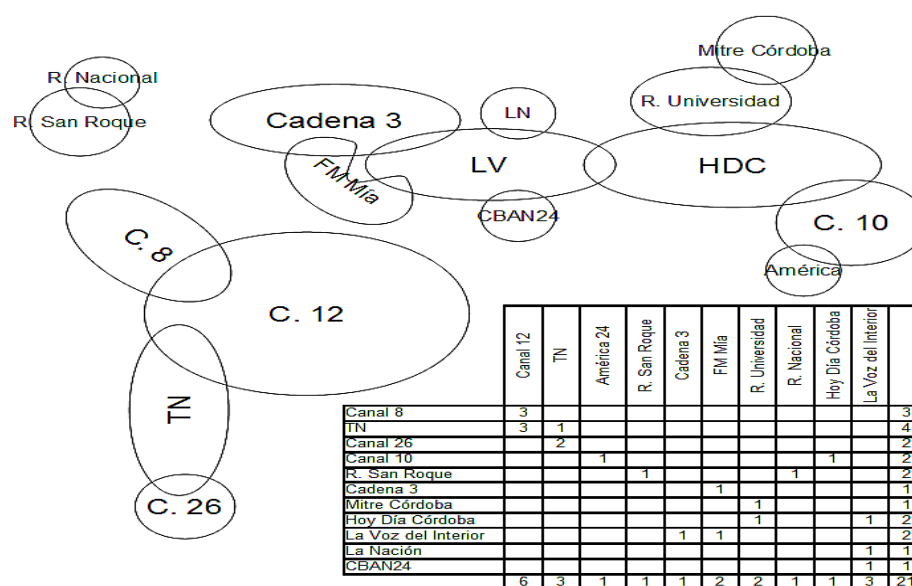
Mitre Córdoba

R. Nacional

R. Universidad

R. San Roque

LN

Cadena 3

LV

HDC

FM Mia

CBAN24

C. 10

C. 8

América

C. 12

TN

C. 26

| | Canal 12 | TN | América 24 | R. San Roque | Cadena 3 | FM Mia | R. Universidad | R. Nacional | Hoy Día Córdoba | La Voz del Interior | |
|---|---|---|---|---|---|---|---|---|---|---|---|
| Canal 8 | 3 | | | | | | | | | | 3 |
| TN | 3 | 1 | | | | | | | | | 4 |
| Canal 26 | | 2 | | | | | | | | | 2 |
| Canal 10 | | | 1 | | | | | | 1 | | 2 |
| R. San Roque | | | | 1 | | | | 1 | | | 2 |
| Cadena 3 | | | | | | 1 | | | | | 1 |
| Mitre Córdoba | | | | | | | 1 | | | | 1 |
| Hoy Día Córdoba | | | | | | | 1 | | | 1 | 2 |
| La Voz del Interior | | | | | 1 | 1 | | | | | 2 |
| La Nación | | | | | | | | | | 1 | 1 |
| CBAN24 | | | | | | | | | | 1 | 1 |
| | 6 | 3 | 1 | 1 | 1 | 2 | 2 | 1 | 1 | 3 | 21 |